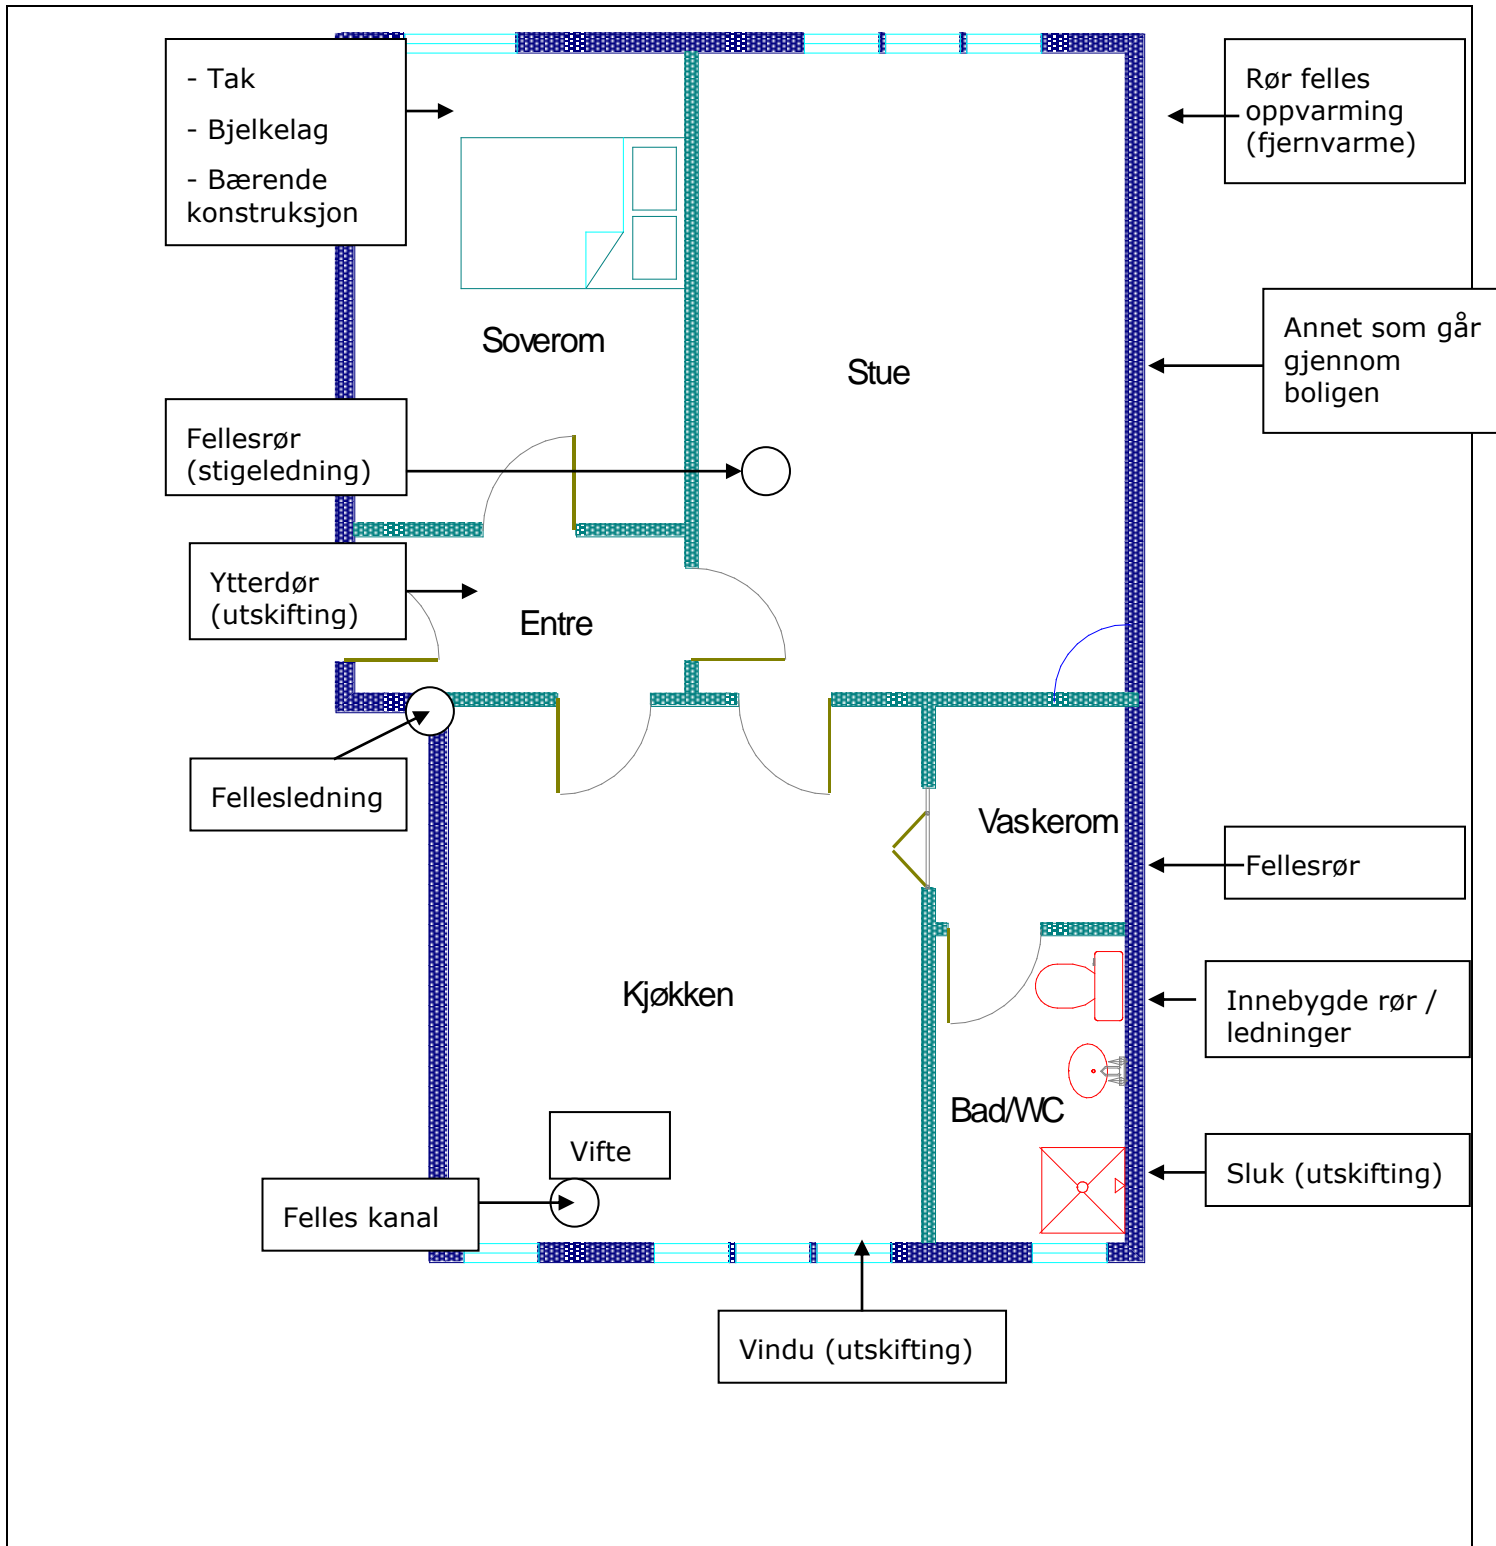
- Tak
- Bjelkelag
- Bærende konstruksjon

Rør felles oppvarming (fjernvarme)

Soverom

Stue

Annet som går gjennom boligen

Fellesrør (stigeledning)

Ytterdør (utskifting)

Entre

Fellesledning

Vaskerom

Fellesrør

Kjøkken

Innebygde rør / ledninger

Bad/WC

Vifte

Sluk (utskifting)

Felles kanal

Vindu (utskifting)